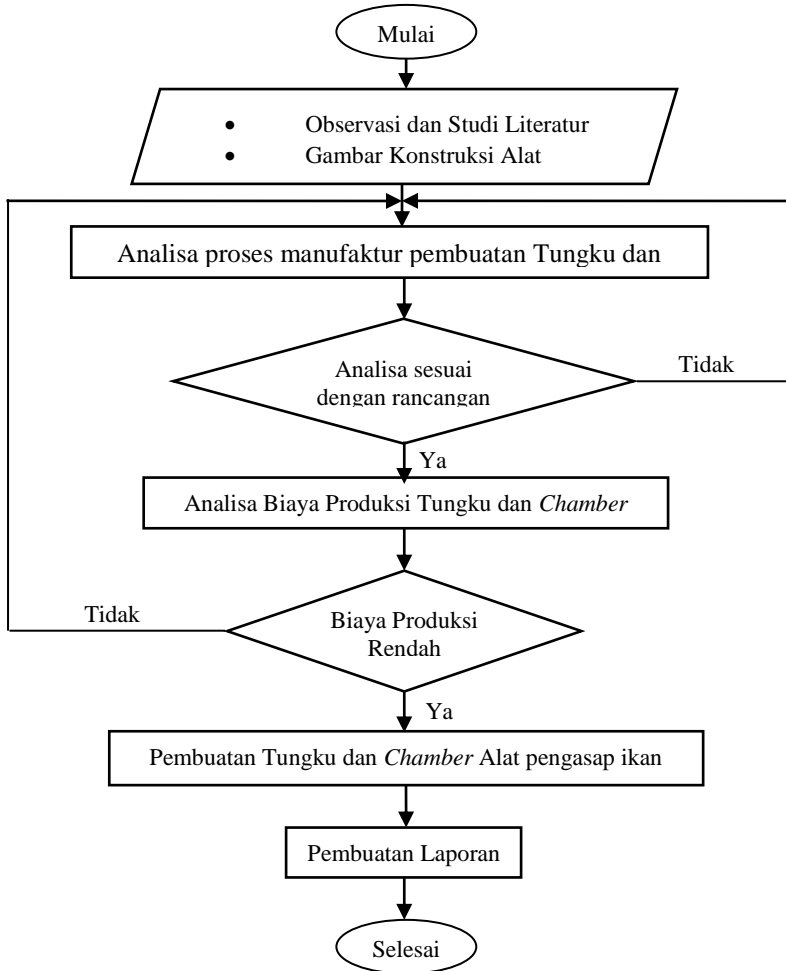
Mulai

- Observasi dan Studi Literatur
- Gambar Konstruksi Alat

Analisa proses manufaktur pembuatan Tungku dan

Analisa sesuai dengan rancangan

Tidak

Ya

Analisa Biaya Produksi Tungku dan *Chamber*

Tidak

Biaya Produksi Rendah

Ya

Pembuatan Tungku dan *Chamber* Alat pengasap ikan

Pembuatan Laporan

Selesai